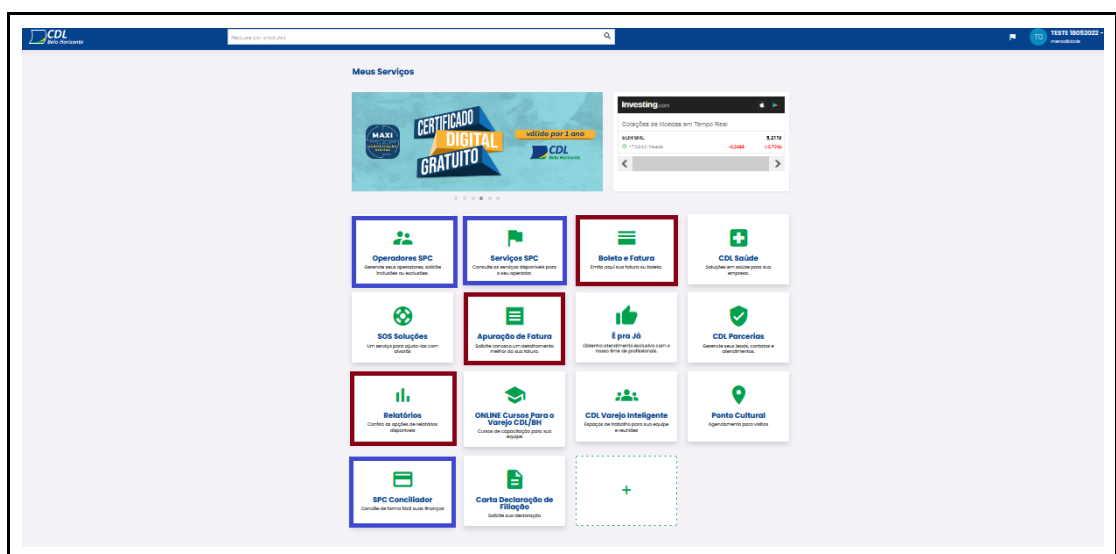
CDL Belo Horizonte

Pesquise por produtos

TG TESTE 18052022 - mensalidade

Meus Serviços

MAXI CERTIFICAÇÃO DIGITAL
CERTIFICADO DIGITAL GRATUITO
válido por 1 ano
CDL Belo Horizonte

Investing.com
Cotações de Moedas em Tempo Real
EUR/BRL 5,2118
17:39:43 | Fechado -0,0386 -0,73%

Operadores SPC
Gerencie seus operadores, solicite inclusões ou exclusões.

Serviços SPC
Consulte os serviços disponíveis para o seu operador.

Boleto e Fatura
Emita aqui sua fatura ou boleto.

CDL Saúde
Soluções em saúde para sua empresa.

SOS Soluções
Um serviço para ajudá-las com alvará.

Apuração de Fatura
Solicite conosco um detalhamento melhor da sua fatura.

É pra Já
Obtenha atendimento exclusivo com o nosso time de profissionais.

CDL Parcerias
Gerencie seus leads, contatos e atendimentos.

Relatórios
Confira as opções de relatórios disponíveis

ONLINE Cursos Para o Varejo CDL/BH
Cursos de capacitação para sua equipe

CDL Varejo Inteligente
Espaços de trabalho para sua equipe e reuniões

Ponto Cultural
Agendamento para visitas

SPC Conciliador
Concilie de forma fácil suas finanças

Carta Declaração de Filiação
Solicite sua declaração

+